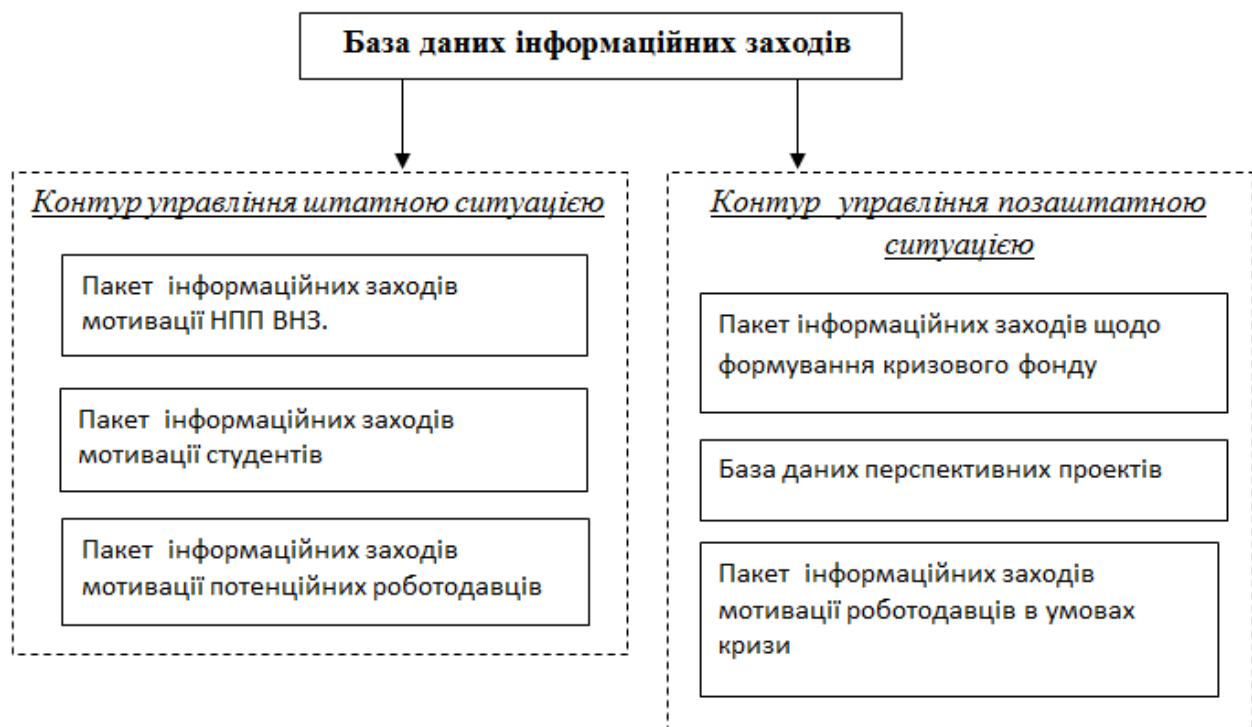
База даних інформаційних заходів

Контур управління штатною ситуацією

Пакет інформаційних заходів мотивації НПП ВНЗ.

Пакет інформаційних заходів мотивації студентів

Пакет інформаційних заходів мотивації потенційних роботодавців

Контур управління позаштатною ситуацією

Пакет інформаційних заходів щодо формування кризового фонду

База даних перспективних проектів

Пакет інформаційних заходів мотивації роботодавців в умовах кризи